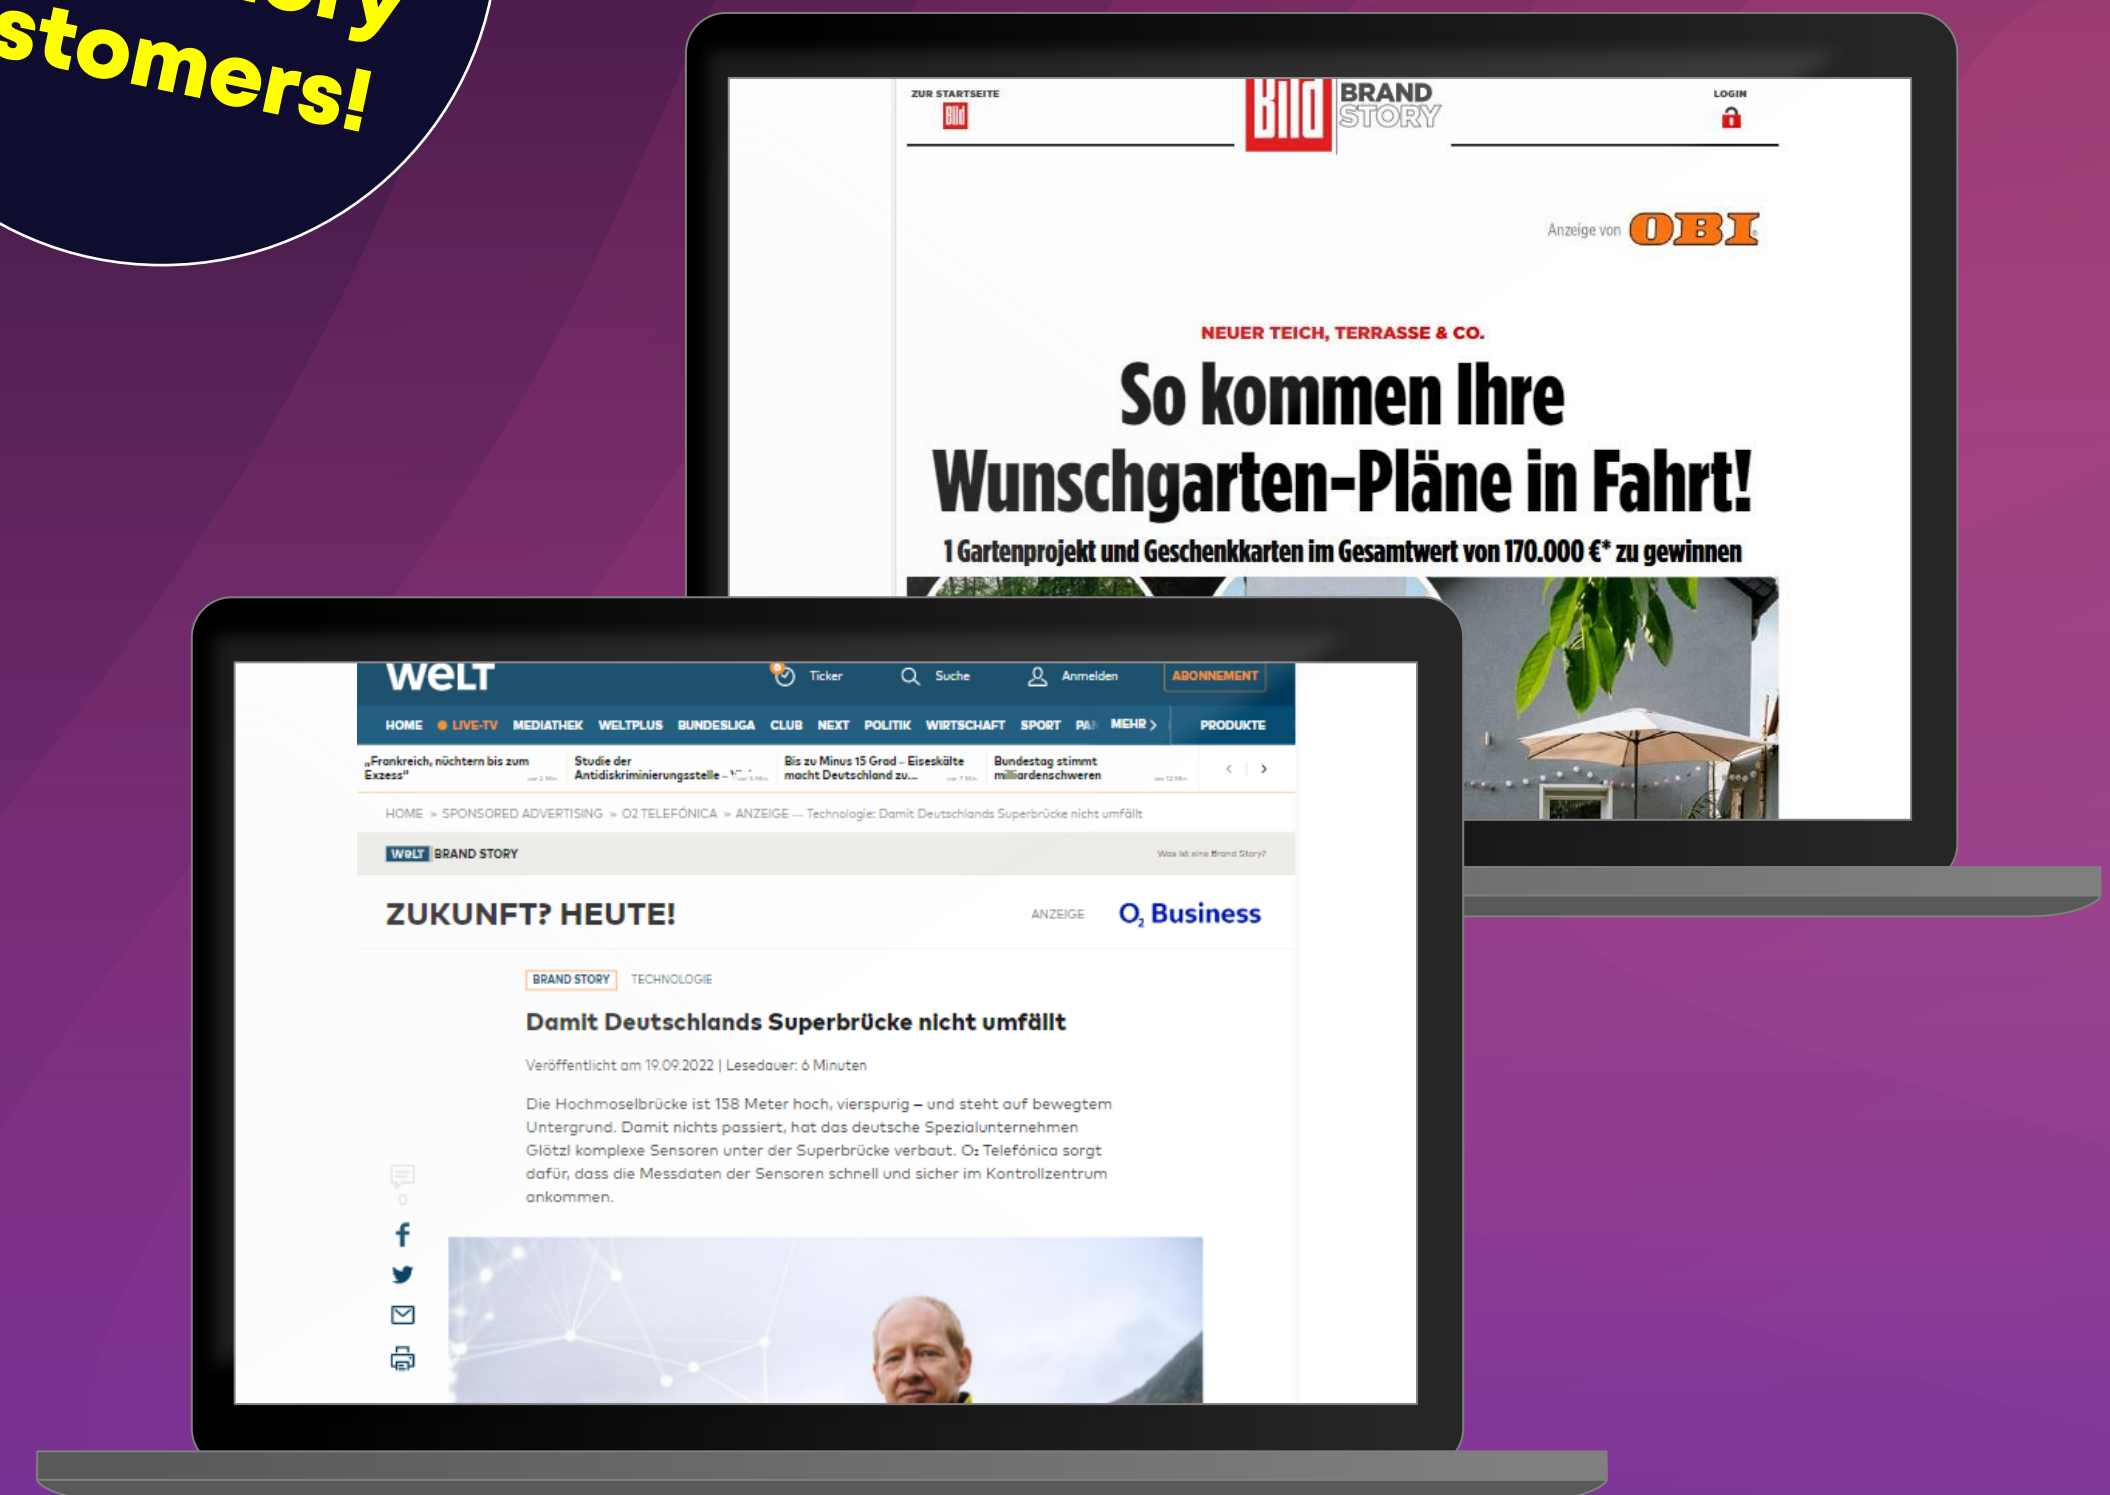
stomers!

ZUR STARTSEITE
Bild
Bild BRAND STORY
LOGIN

Anzeige von OBI

NEUER TEICH, TERRASSE & CO.

So kommen Ihre Wunschgarten-Pläne in Fahrt!

1 Gartenprojekt und Geschenkkarten im Gesamtwert von 170.000 €* zu gewinnen

WELT
Ticker Suche Anmelden ABONNEMENT

HOME LIVE-TV MEDIATHEK WELTPLUS BUNDESLIGA CLUB NEXT POLITIK WIRTSCHAFT SPORT PAN MEHR PRODUKTE

„Frankreich, nüchtern bis zum Exzess“
Studie der Antidiskriminierungsstelle – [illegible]
Bis zu Minus 15 Grad – Eiseskälte macht Deutschland zu...
Bundestag stimmt milliardenschweren

HOME » SPONSORED ADVERTISING » O2 TELEFÓNICA » ANZEIGE — Technologie: Damit Deutschlands Superbrücke nicht umfällt

WELT BRAND STORY
Was ist eine Brand Story?

ZUKUNFT? HEUTE!
ANZEIGE
$O_2$ Business

BRAND STORY TECHNOLOGIE

Damit Deutschlands Superbrücke nicht umfällt

Veröffentlicht am 19.09.2022 | Lesedauer: 6 Minuten

Die Hochmoselbrücke ist 158 Meter hoch, vierspurig – und steht auf bewegtem Untergrund. Damit nichts passiert, hat das deutsche Spezialunternehmen Glötzl komplexe Sensoren unter der Superbrücke verbaut. $O_2$ Telefónica sorgt dafür, dass die Messdaten der Sensoren schnell und sicher im Kontrollzentrum ankommen.

0